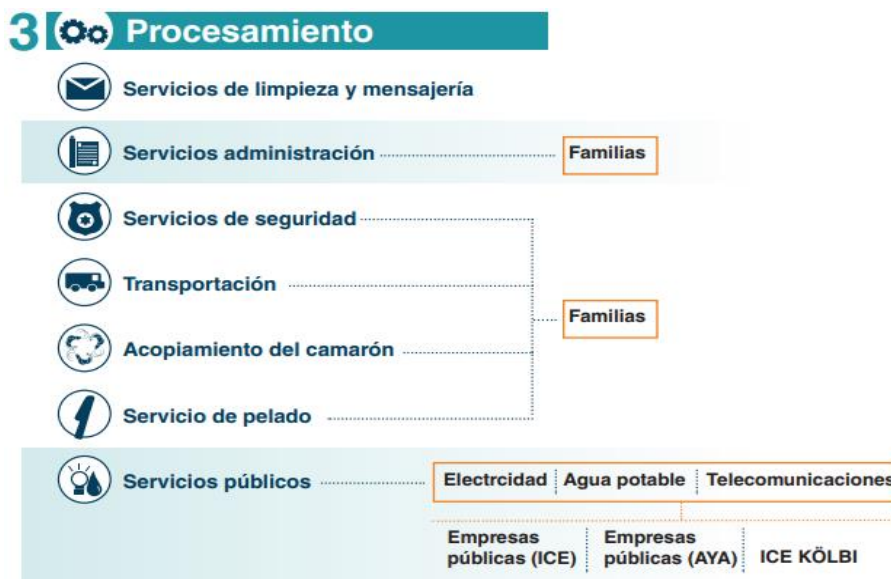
3 Procesamiento

Servicios de limpieza y mensajería

Servicios administración Familias

Servicios de seguridad

Transportación

Acopiamiento del camarón

Servicio de pelado

Familias

Servicios públicos

Electrcidad | Agua potable | Telecomunicaciones

Empresas públicas (ICE) | Empresas públicas (AYA) | ICE KÖLBI